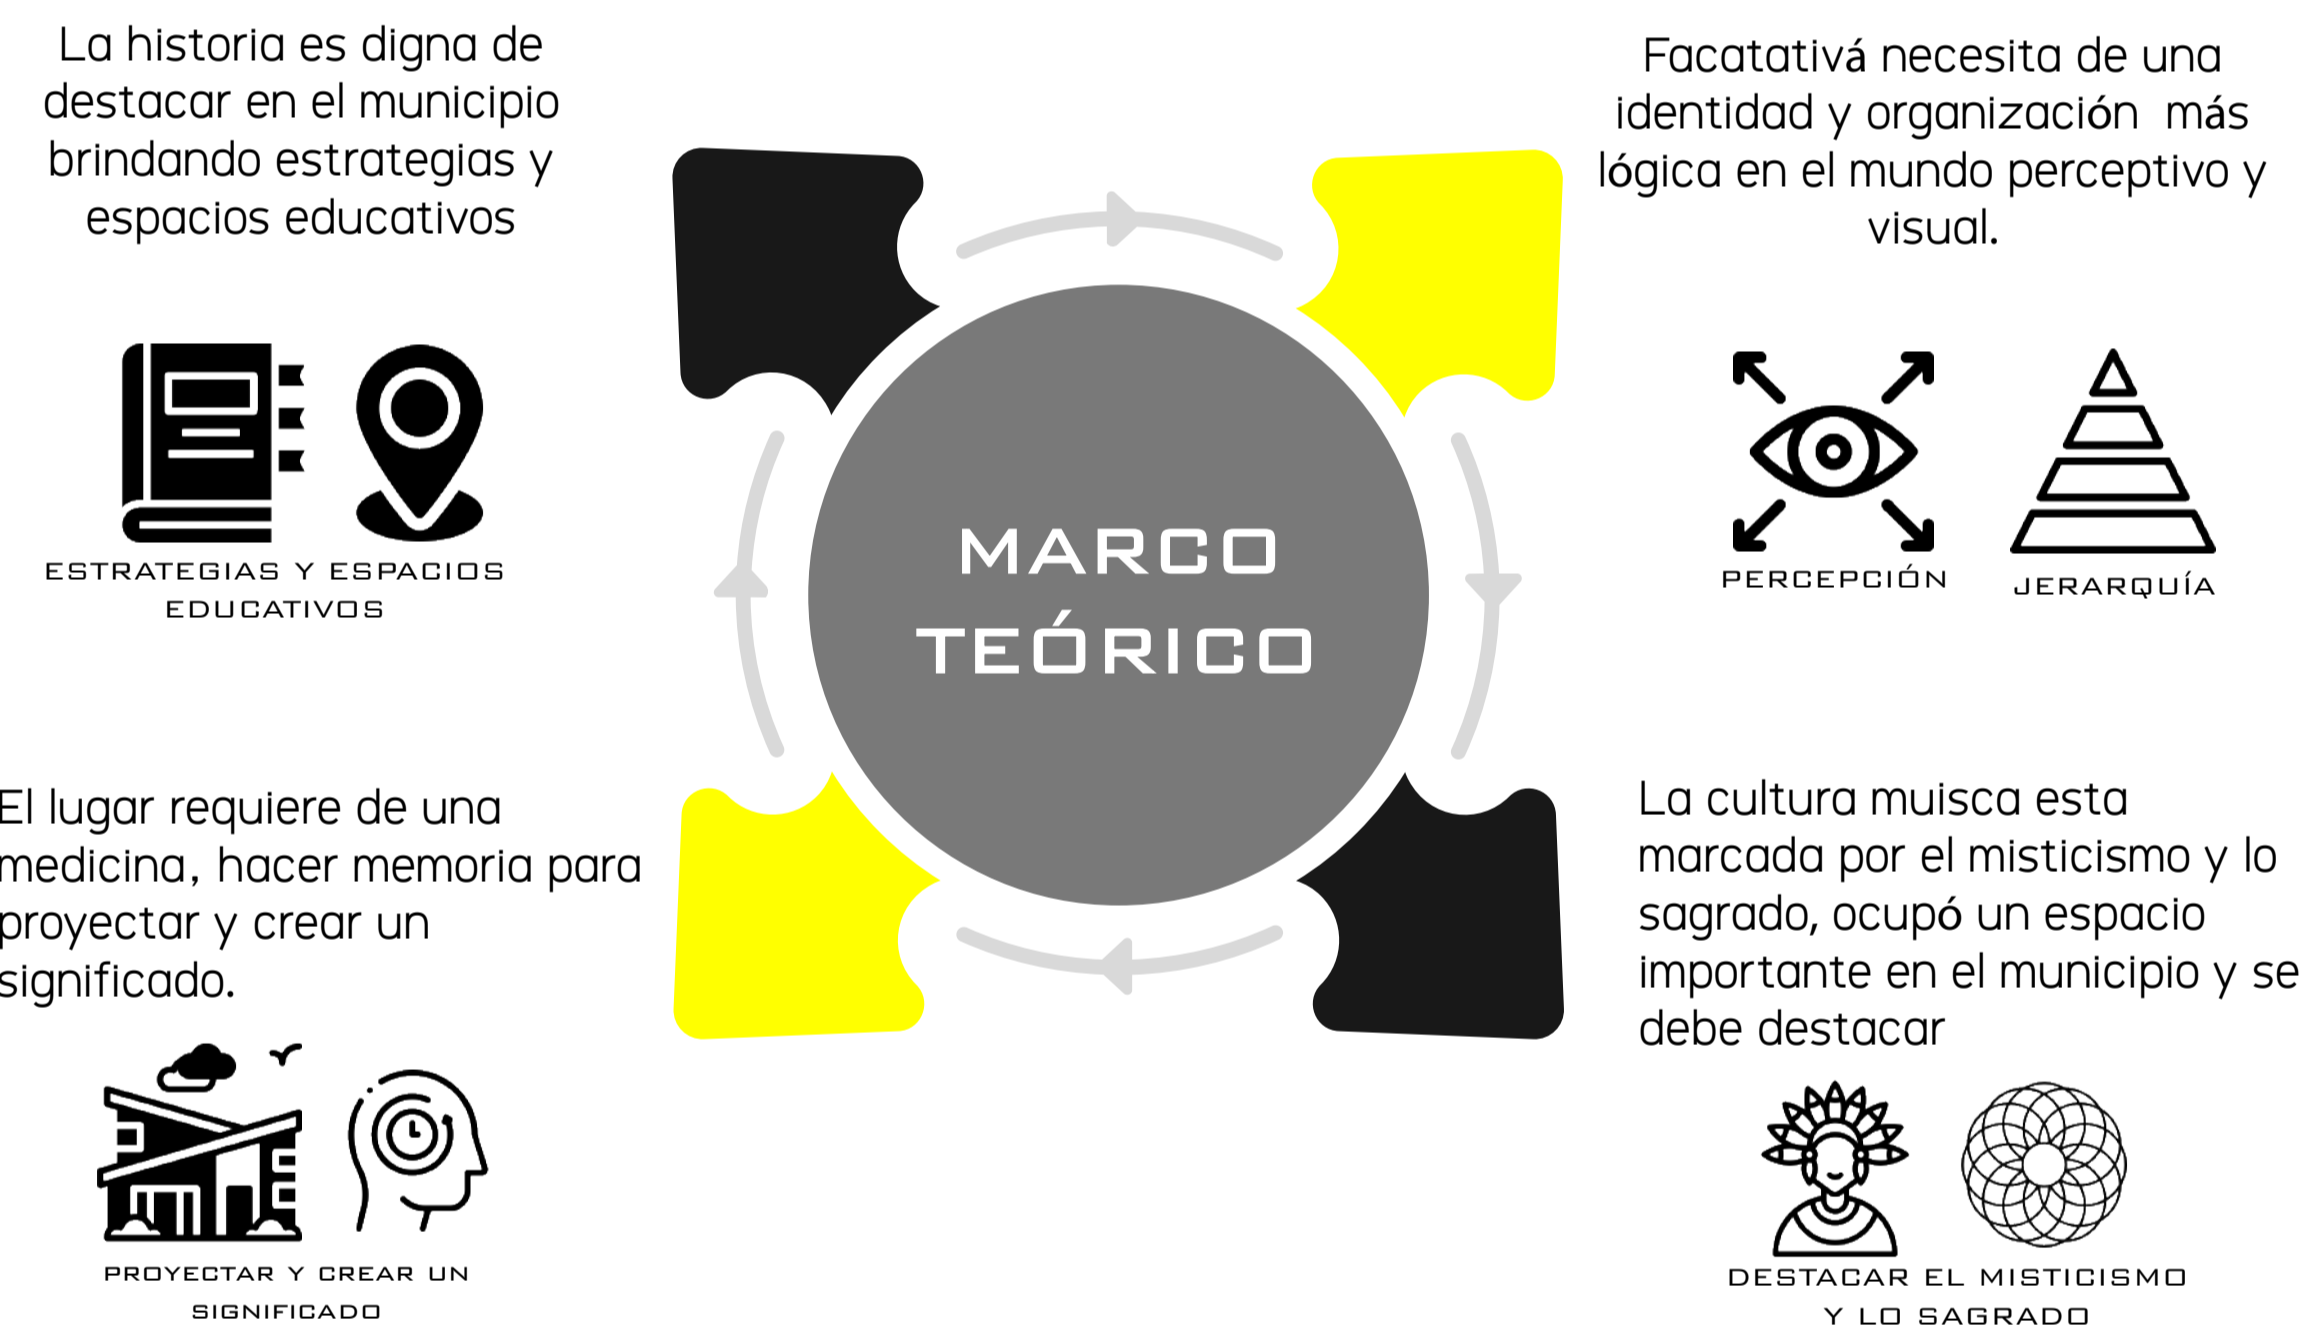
La historia es digna de destacar en el municipio brindando estrategias y espacios educativos

ESTRATEGIAS Y ESPACIOS EDUCATIVOS

Facatativá necesita de una identidad y organización  más lógica en el mundo perceptivo y visual.

PERCEPCIÓN

JERARQUÍA

MARCO TEÓRICO

El lugar requiere de una medicina, hacer memoria para proyectar y crear un significado.

PROYECTAR Y CREAR UN SIGNIFICADO

La cultura muisca esta marcada por el misticismo y lo sagrado, ocupó un espacio importante en el municipio y se debe destacar

DESTACAR EL MISTICISMO Y LO SAGRADO